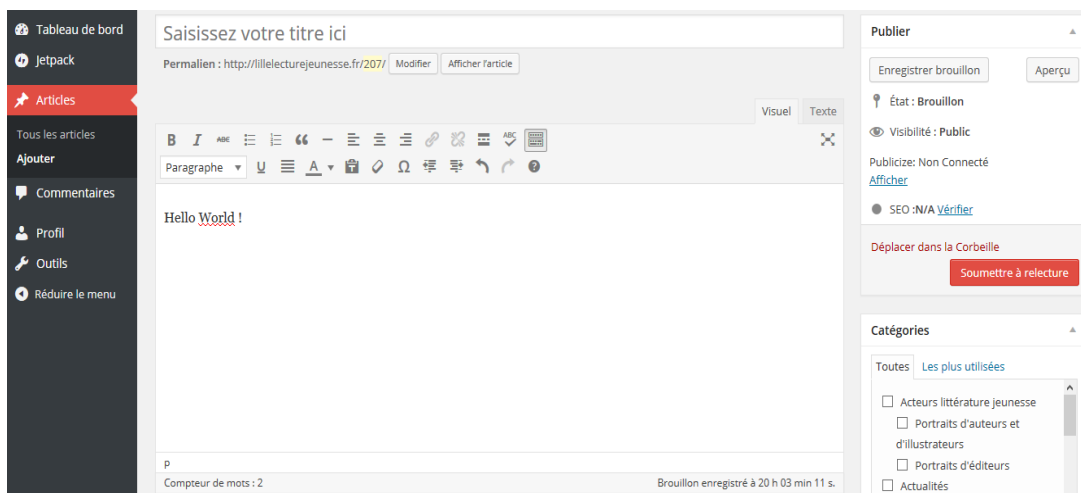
Tableau de bord
Jetpack
Articles
Tous les articles
Ajouter
Commentaires
Profil
Outils
Réduire le menu

Saisissez votre titre ici

Permalien : http://lillelecturejeunesse.fr/207/ Modifier Afficher l'article

Visuel Texte

Paragraphe

Hello World !

p

Compteur de mots : 2

Brouillon enregistré à 20 h 03 min 11 s.

Publier

Enregistrer brouillon Aperçu

État : Brouillon

Visibilité : Public

Publicize: Non Connecté
Afficher

SEO :N/A Vérifier

Déplacer dans la Corbeille

Soumettre à relecture

Catégories

Toutes Les plus utilisées

Acteurs littérature jeunesse
Portraits d'auteurs et d'illustrateurs
Portraits d'éditeurs
Actualités